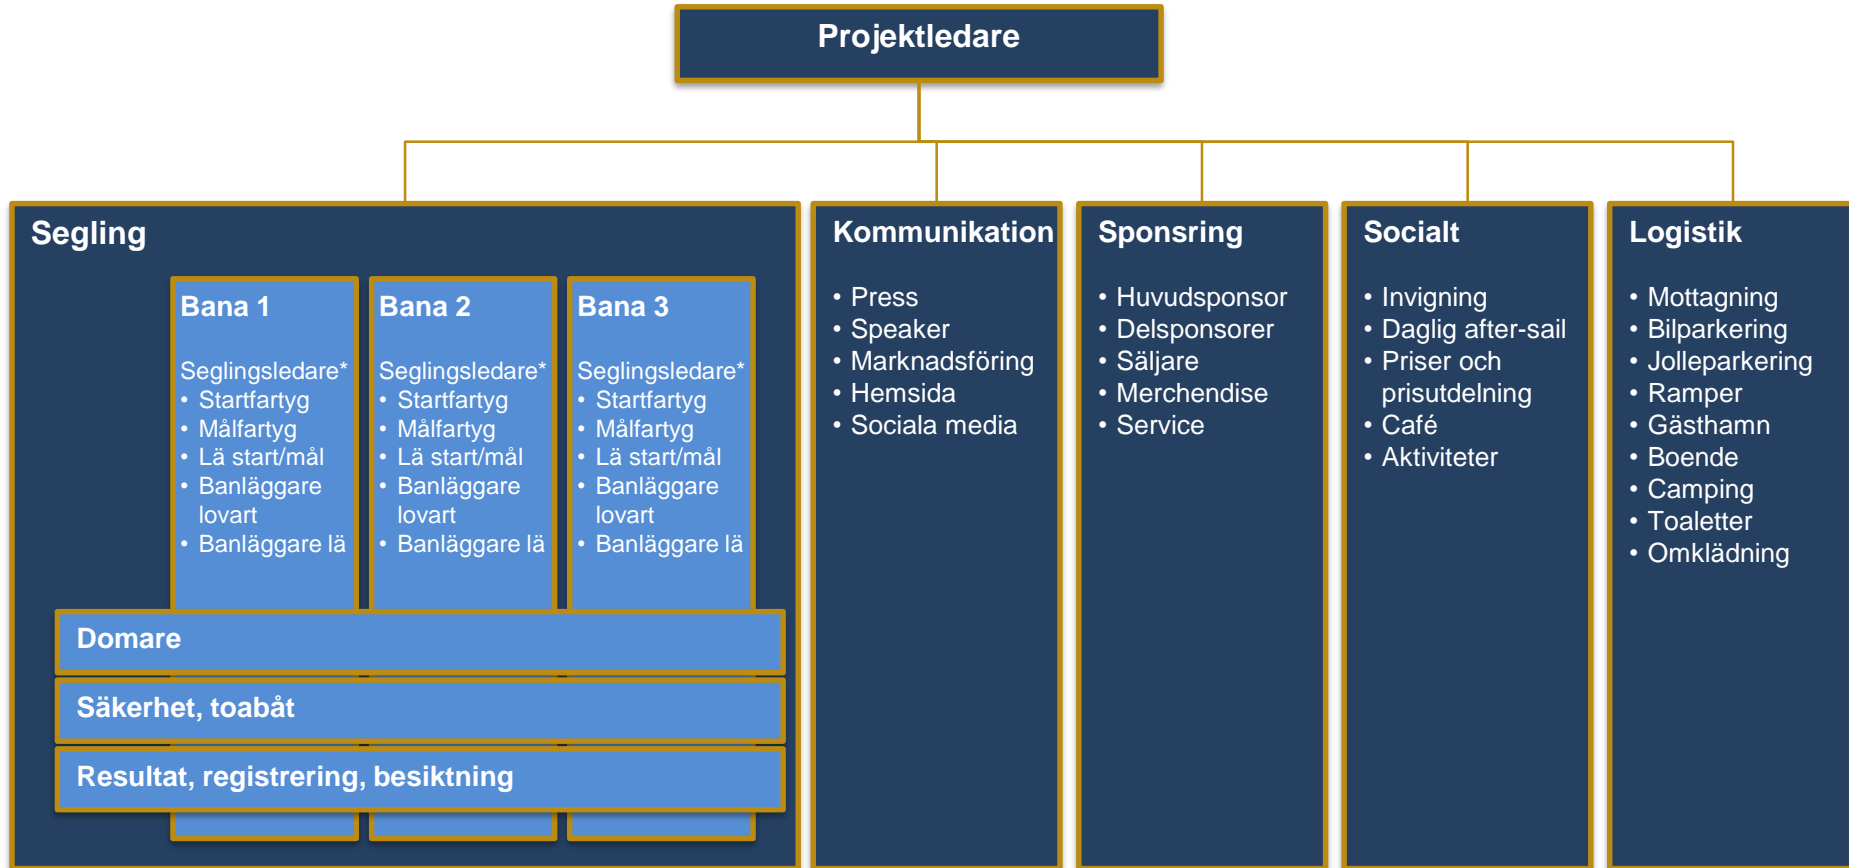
Projektledare

Segling

Bana 1

Seglingsledare*
• Startfartyg
• Målfartyg
• Lä start/mål
• Banläggare lovart
• Banläggare lä

Bana 2

Seglingsledare*
• Startfartyg
• Målfartyg
• Lä start/mål
• Banläggare lovart
• Banläggare lä

Bana 3

Seglingsledare*
• Startfartyg
• Målfartyg
• Lä start/mål
• Banläggare lovart
• Banläggare lä

Domare

Säkerhet, toabåt

Resultat, registrering, besiktning

Kommunikation

• Press
• Speaker
• Marknadsföring
• Hemsida
• Sociala media

Sponsring

• Huvudsponsor
• Delsponsorer
• Säljare
• Merchendise
• Service

Socialt

• Invigning
• Daglig after-sail
• Priser och prisutdelning
• Café
• Aktiviteter

Logistik

• Mottagning
• Bilparkering
• Jolleparkering
• Ramper
• Gästhamn
• Boende
• Camping
• Toaletter
• Omklädning